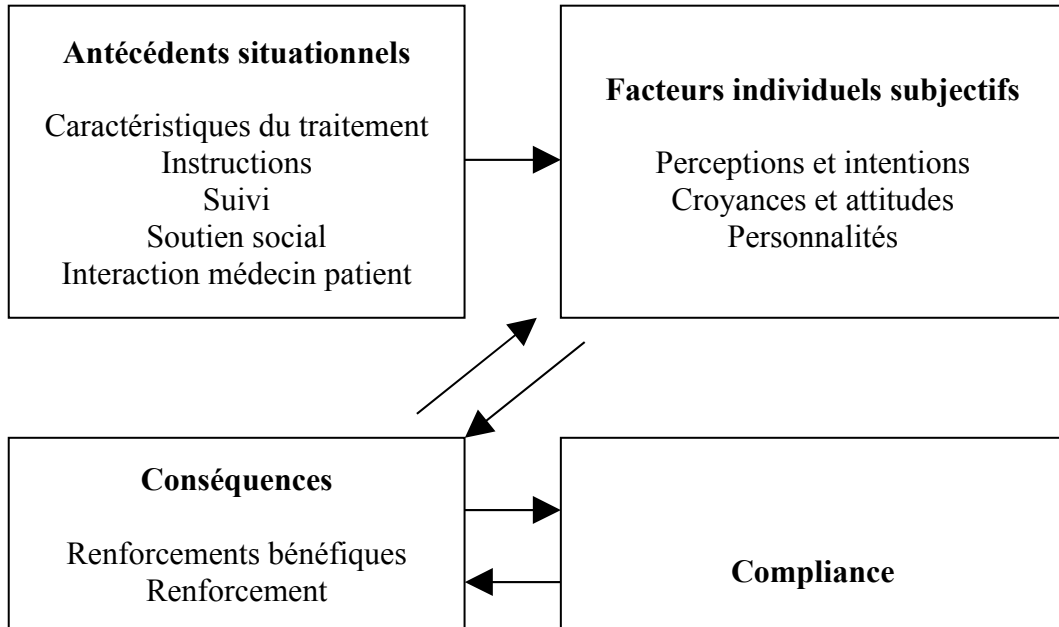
**Antécédents situationnels**

Caractéristiques du traitement
Instructions
Suivi
Soutien social
Interaction médecin patient

**Facteurs individuels subjectifs**

Perceptions et intentions
Croyances et attitudes
Personnalités

**Conséquences**

Renforcements bénéfiques
Renforcement

**Compliance**